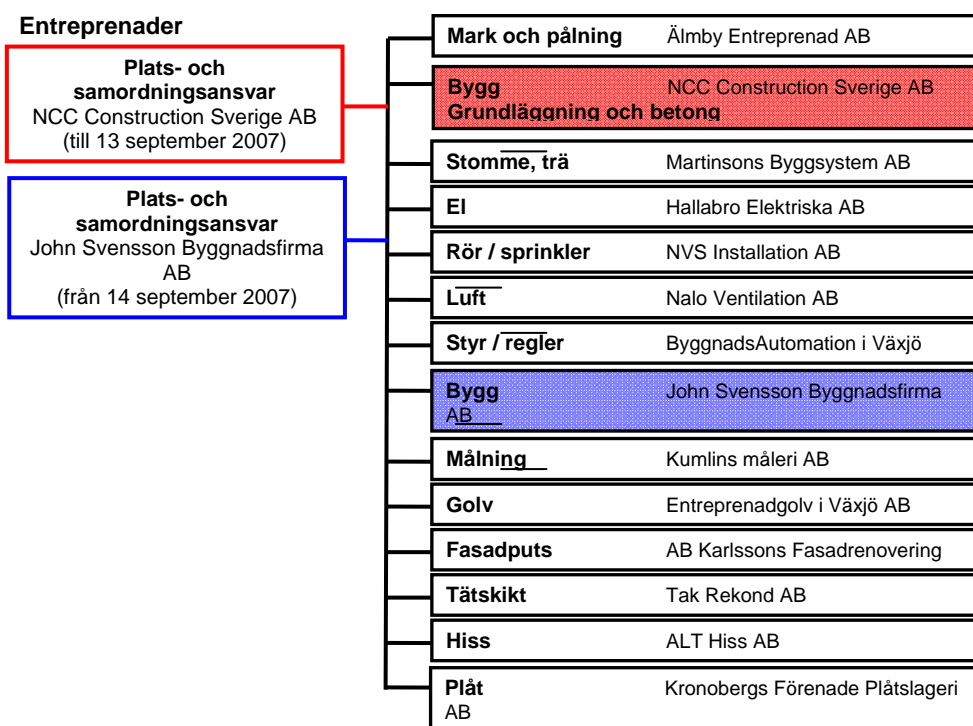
Entreprenader

Plats- och samordningsansvar
NCC Construction Sverige AB
(till 13 september 2007)

Plats- och samordningsansvar
John Svensson Byggnadsfirma AB
(från 14 september 2007)

Mark och pålning Älmby Entreprenad AB

Bygg NCC Construction Sverige AB
Grundläggning och betong

Stomme, trä Martinsons Byggsystem AB

El Hallabro Elektriska AB

Rör / sprinkler NVS Installation AB

Luft Nalo Ventilation AB

Styr / regler ByggnadsAutomation i Växjö

Bygg John Svensson Byggnadsfirma AB

Målning Kumlins måleri AB

Golv Entreprenadgolv i Växjö AB

Fasadputs AB Karlssons Fasadrenovering

Tätskikt Tak Rekond AB

Hiss ALT Hiss AB

Plåt Kronobergs Förenade Plåtslageri AB